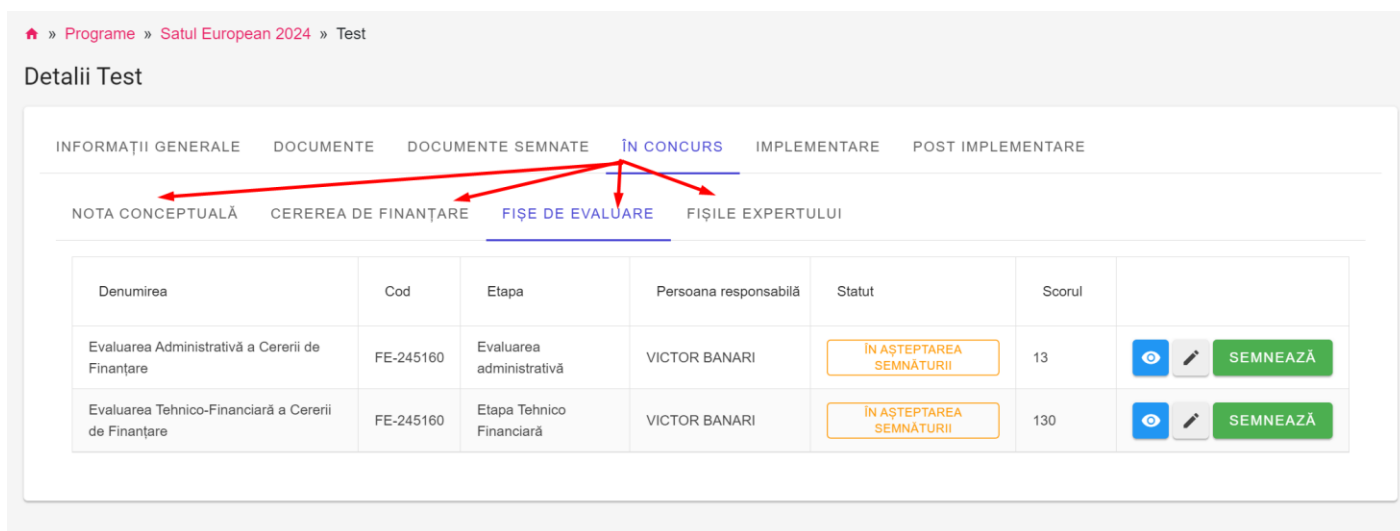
» Programe » Satul European 2024 » Test

Detalii Test

INFORMAȚII GENERALE DOCUMENTE DOCUMENTE SEMNATE ÎN CONCURS IMPLEMENTARE POST IMPLEMENTARE

NOTA CONCEPTUALĂ CEREREA DE FINANȚARE FIȘE DE EVALUARE FIȘILE EXPERTULUI

| Denumirea | Cod | Etapa | Persoana responsabilă | Statut | Scorul | |
|---|---|---|---|---|---|---|
| Evaluarea Administrativă a Cererii de Finanțare | FE-245160 | Evaluarea administrativă | VICTOR BANARI | ÎN AȘTEPTAREA SEMNĂTURII | 13 | SEMNEAZĂ |
| Evaluarea Tehnico-Financiară a Cererii de Finanțare | FE-245160 | Etapa Tehnico Financiară | VICTOR BANARI | ÎN AȘTEPTAREA SEMNĂTURII | 130 | SEMNEAZĂ |